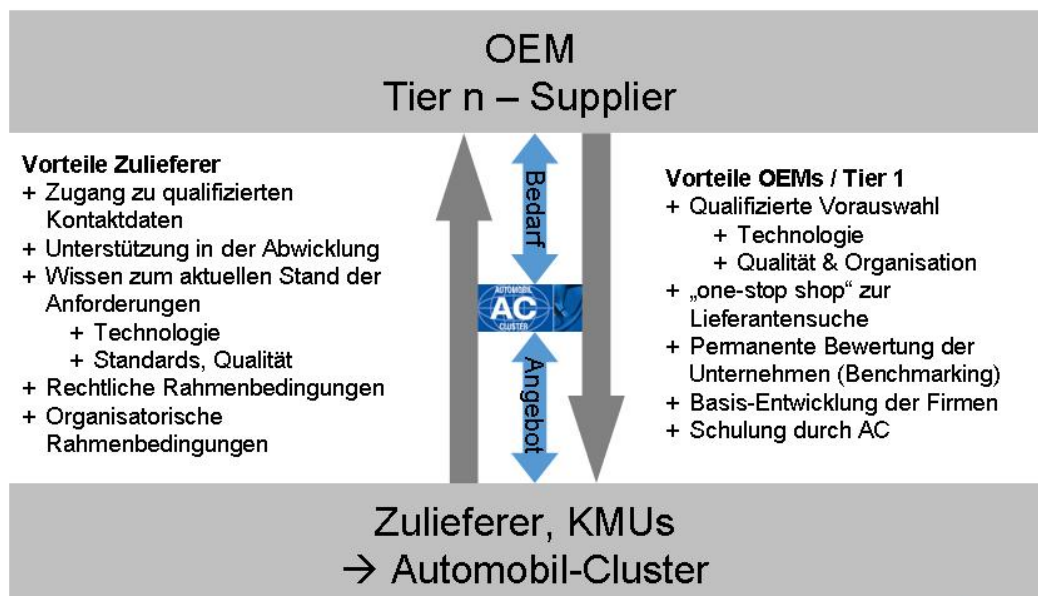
OEM
Tier n – Supplier

Vorteile Zulieferer
+ Zugang zu qualifizierten Kontaktdaten
+ Unterstützung in der Abwicklung
+ Wissen zum aktuellen Stand der Anforderungen
+ Technologie
+ Standards, Qualität
+ Rechtliche Rahmenbedingungen
+ Organisatorische Rahmenbedingungen

Bedarf

AUTOMOBIL AC CLUSTER

Angebot

Vorteile OEMs / Tier 1
+ Qualifizierte Vorauswahl
+ Technologie
+ Qualität & Organisation
+ „one-stop shop" zur Lieferantensuche
+ Permanente Bewertung der Unternehmen (Benchmarking)
+ Basis-Entwicklung der Firmen
+ Schulung durch AC

Zulieferer, KMUs
→ Automobil-Cluster